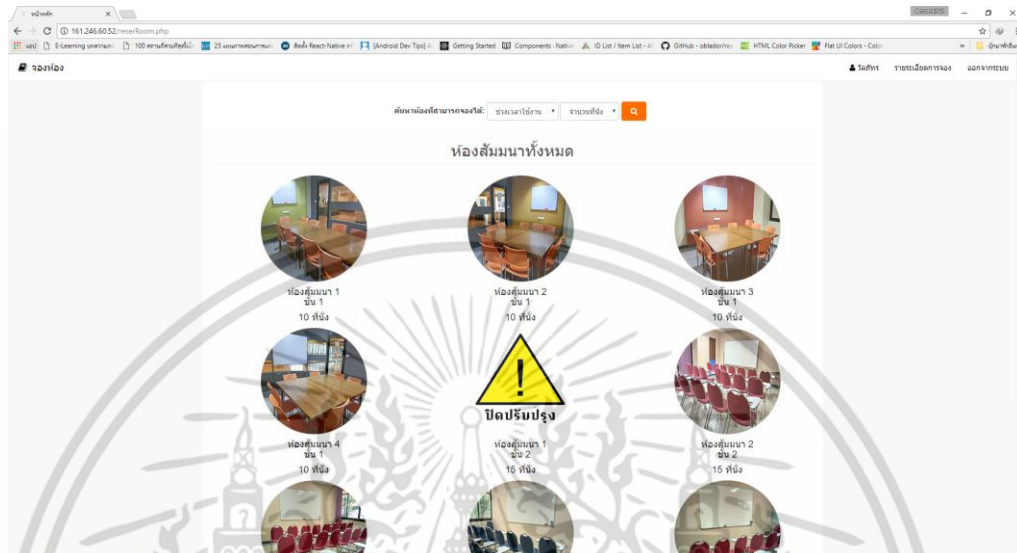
หน้าหลัก ×

← → C ① 161.246.60.52/reserRoom.php

แอป E-Learning บทความ 100 สถานที่ 25 แผนการสอน สิ่งนั้น React-Native [Android Dev Tips] Getting Started Components - Native ID List / Item List GitHub - oblador/re HTML Color Picker Flat UI Colors - Color

จองห้อง

วันทิพร รายละเอียดการจอง ออกจากระบบ

ค้นหาห้องที่สามารถจองได้: ช่วงเวลาใช้งาน จำนวนที่นั่ง

ห้องสัมมนาทั้งหมด

ห้องสัมมนา 1
ชั้น 1
10 ที่นั่ง

ห้องสัมมนา 2
ชั้น 1
10 ที่นั่ง

ห้องสัมมนา 3
ชั้น 1
10 ที่นั่ง

ห้องสัมมนา 4
ชั้น 1
10 ที่นั่ง

ปิดปรับปรุง
ห้องสัมมนา 1
ชั้น 2
15 ที่นั่ง

ห้องสัมมนา 2
ชั้น 2
15 ที่นั่ง